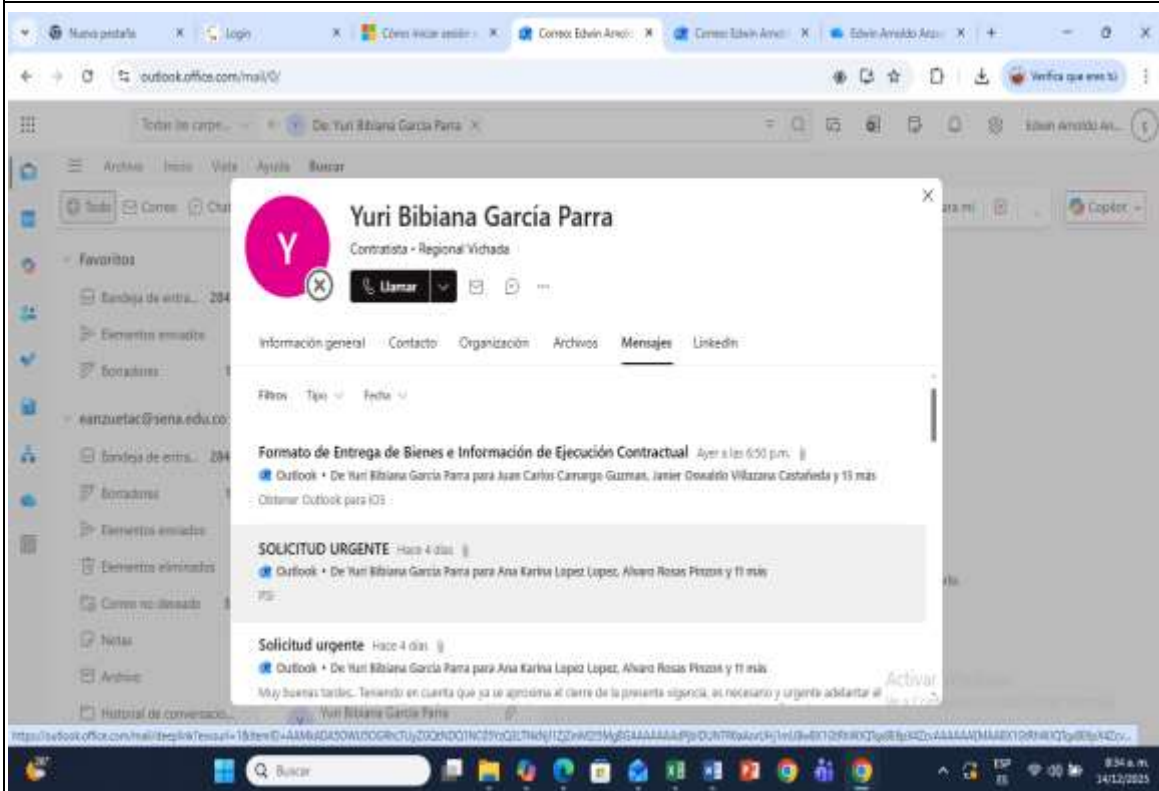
Nueva pestaña | Login | Cómo iniciar sesión | Correo: Edwin Arnol | Correo: Edwin Arnol | Edwin Arnoldo Araz

outlook.office.com/mail/0/

Verifica que eres tú

Todas las carpe... | De: Yuri Bibiana García Parra

Edwin Arnoldo An...

Archivo Inicio Vista Ayuda Buscar

Todo Correo Chat

Copilot

Favoritos

Bandeja de entra... 204

Elementos enviados

Borradores

earnzuetac@sena.edu.co

Bandeja de entra... 204

Borradores

Elementos enviados

Elementos eliminados

Correo no deseado

Notas

Archivo

Historial de conversació...

Yuri Bibiana García Parra

Contratista • Regional Vichada

Llamar

Información general Contacto Organización Archivos Mensajes LinkedIn

Filtros Tipo Fecha

Formato de Entrega de Bienes e Información de Ejecución Contractual Ayer a las 6:50 p.m.

Outlook • De Yuri Bibiana Garcia Parra para Juan Carlos Camargo Guzman, Janier Oswaldo Villazana Castañeda y 15 más

Obtener Outlook para iOS

SOLICITUD URGENTE Hace 4 días

Outlook • De Yuri Bibiana Garcia Parra para Ana Karina Lopez Lopez, Alvaro Rosas Pinzon y 11 más

PSI

Solicitud urgente Hace 4 días

Outlook • De Yuri Bibiana Garcia Parra para Ana Karina Lopez Lopez, Alvaro Rosas Pinzon y 11 más

Muy buenas tardes. Teniendo en cuenta que ya se aproxima el cierre de la presente vigencia, es necesario y urgente adelantar el

Activar

Yuri Bibiana Garcia Parra

https://outlook.office.com/mail/deeplink?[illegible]

Buscar

ESP

8:34 a.m.
14/12/2025